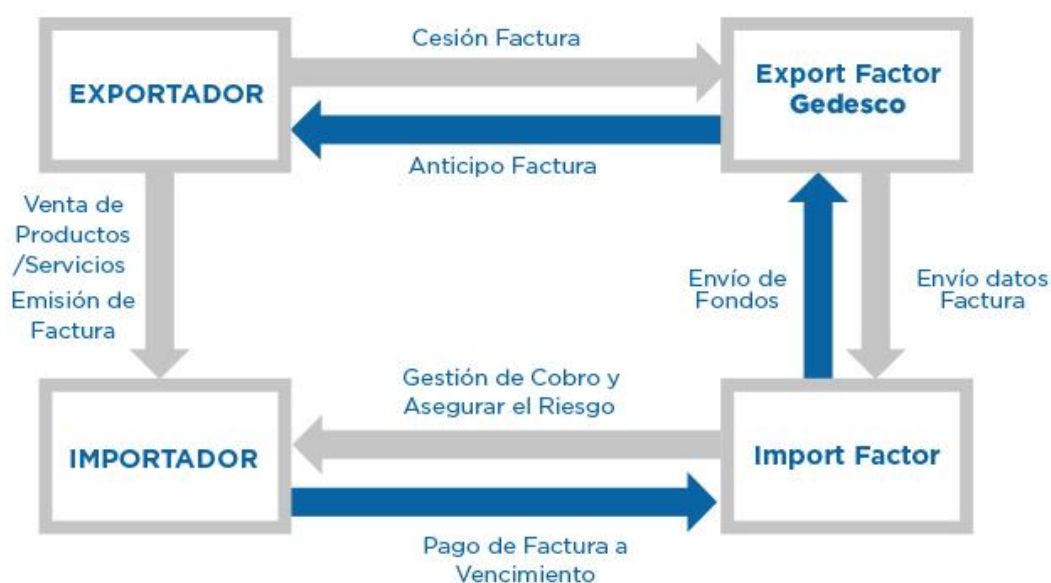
Cesión Factura

EXPORTADOR

Export Factor Gedesco

Anticipo Factura

Venta de Productos /Servicios

Emisión de Factura

Envío de Fondos

Envío datos Factura

Gestión de Cobro y Asegurar el Riesgo

IMPORTADOR

Import Factor

Pago de Factura a Vencimiento